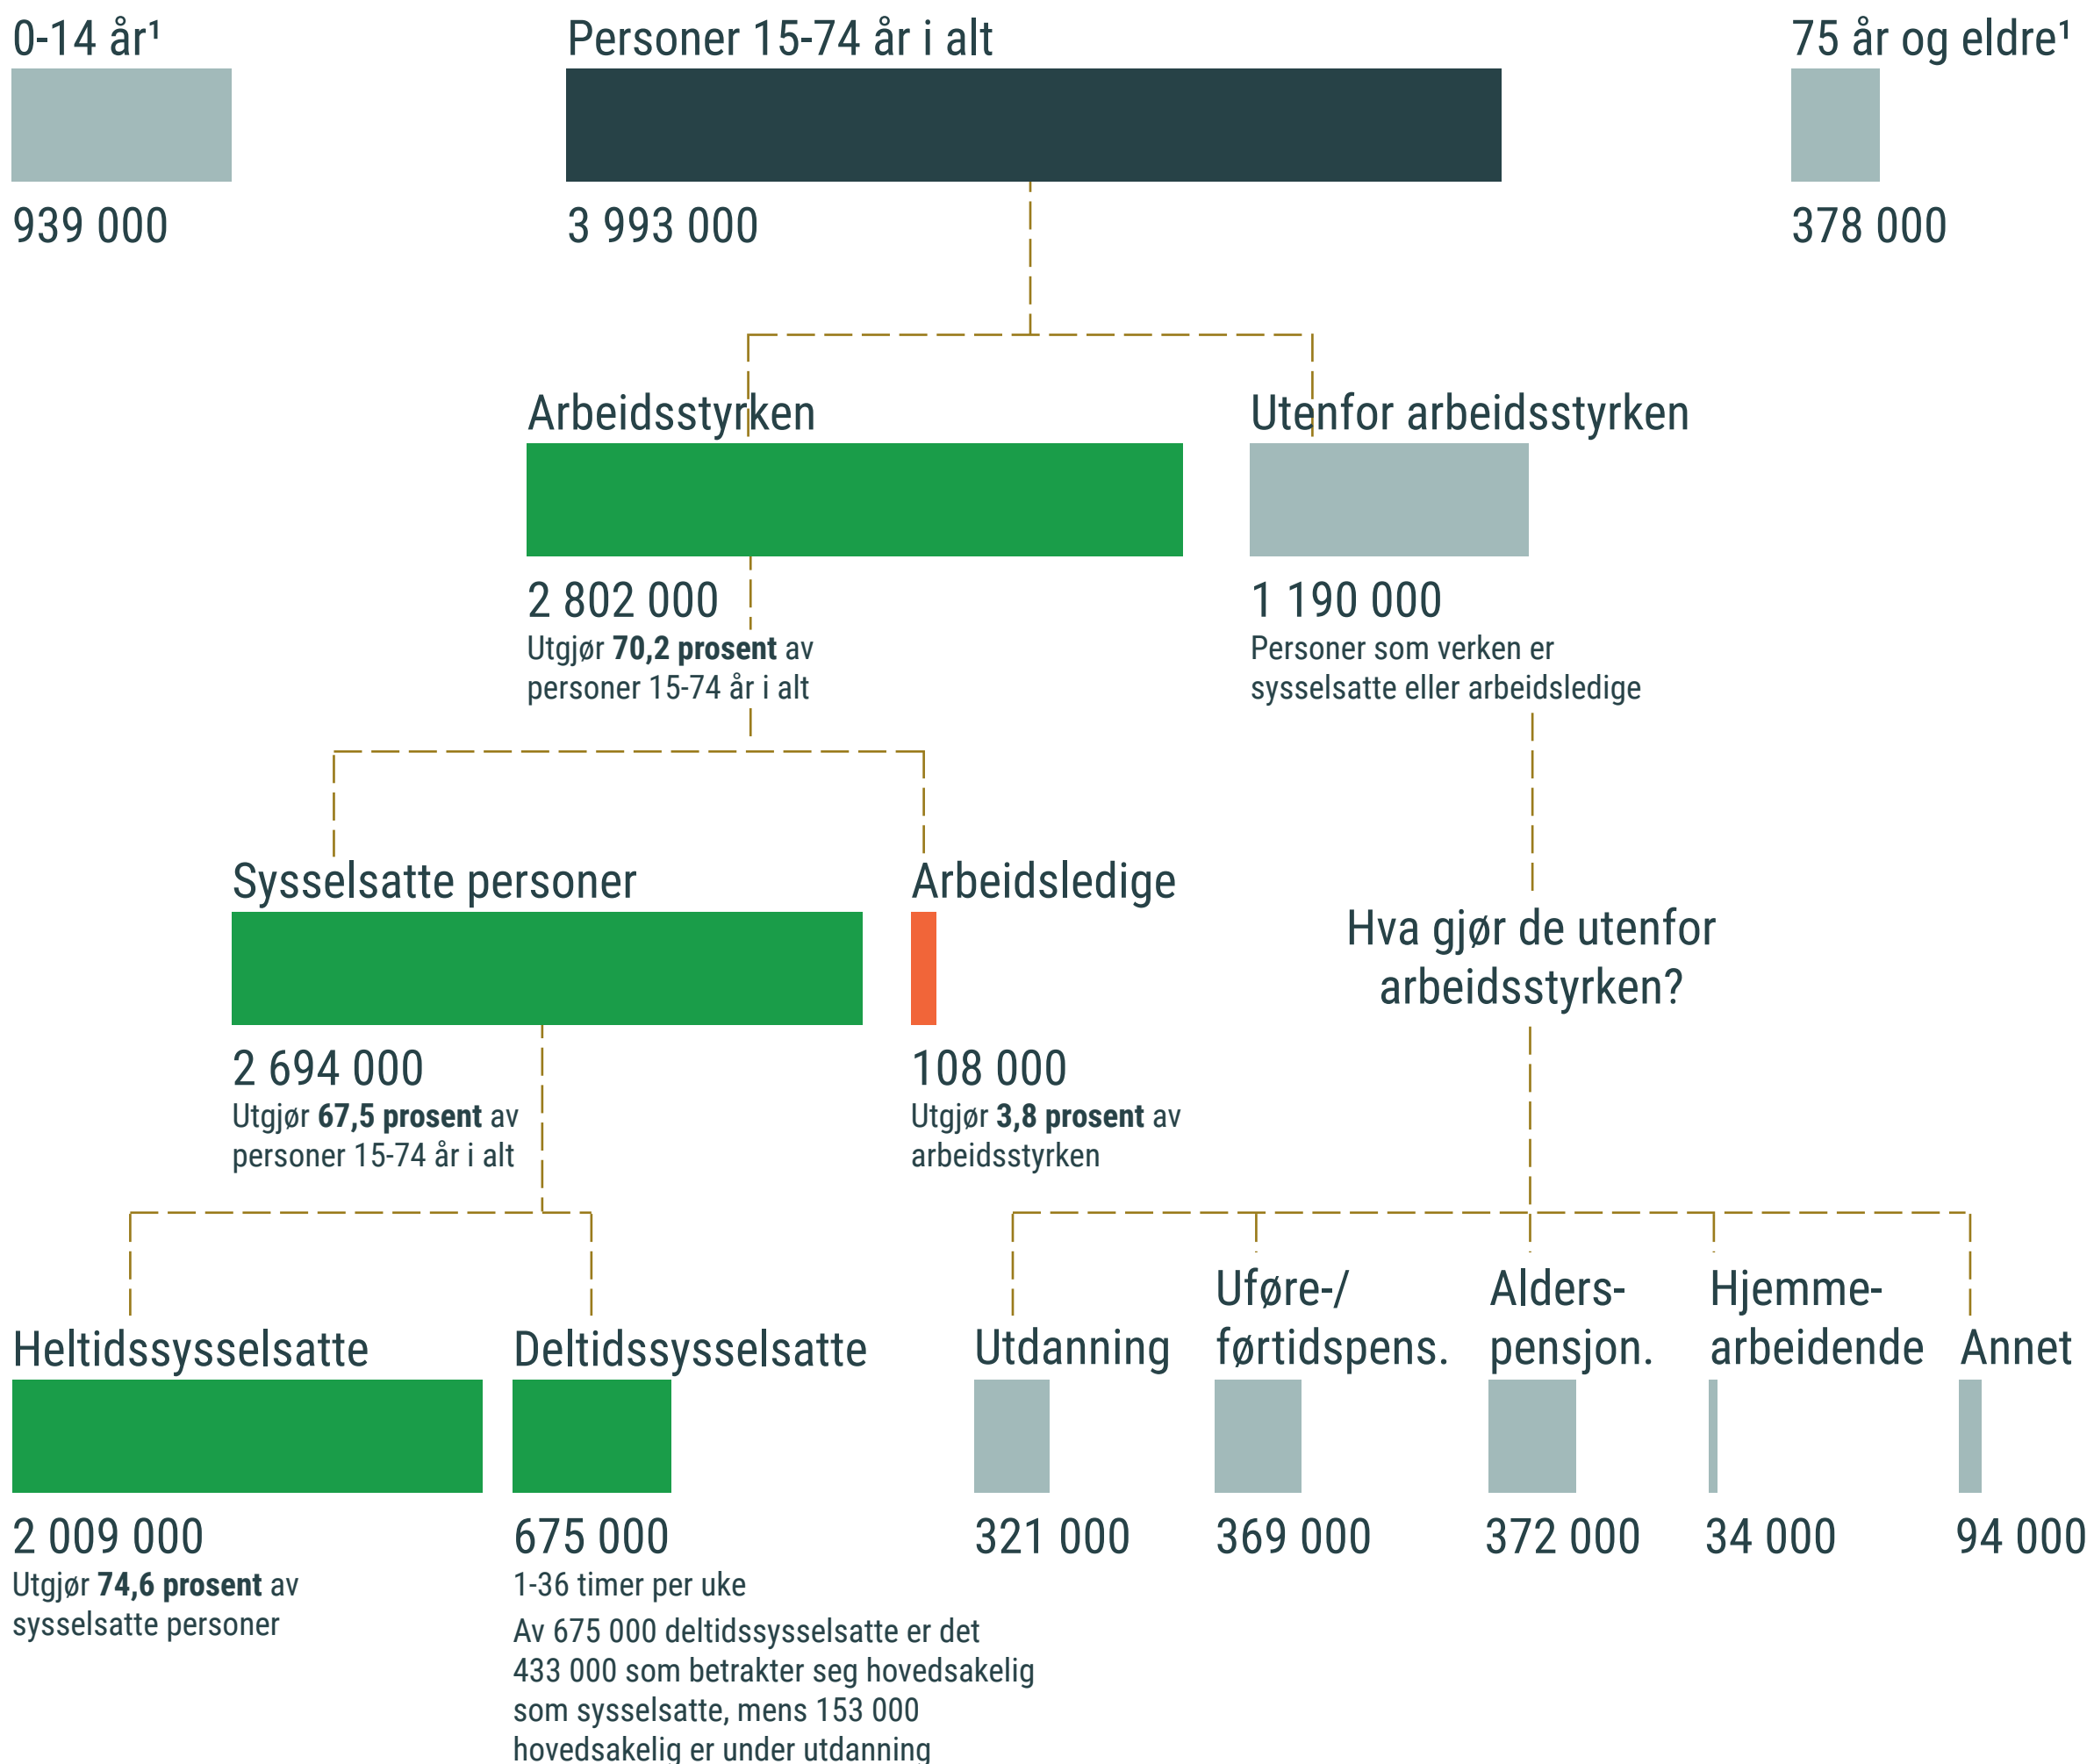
0-14 år¹

939 000

Personer 15-74 år i alt

3 993 000

75 år og eldre¹

378 000

Arbeidsstyrken

2 802 000
Utgjør **70,2 prosent** av personer 15-74 år i alt

Utenfor arbeidsstyrken

1 190 000
Personer som verken er sysselsatte eller arbeidsledige

Sysselsatte personer

2 694 000
Utgjør **67,5 prosent** av personer 15-74 år i alt

Arbeidsledige

108 000
Utgjør **3,8 prosent** av arbeidsstyrken

Hva gjør de utenfor arbeidsstyrken?

Heltidssysselsatte

2 009 000
Utgjør **74,6 prosent** av sysselsatte personer

Deltidssysselsatte

675 000
1-36 timer per uke
Av 675 000 deltidssysselsatte er det 433 000 som betrakter seg hovedsakelig som sysselsatte, mens 153 000 hovedsakelig er under utdanning

Utdanning

321 000

Uføre-/ førtidspens.

369 000

Alders- pensjon.

372 000

Hjemme- arbeidende

34 000

Annet

94 000